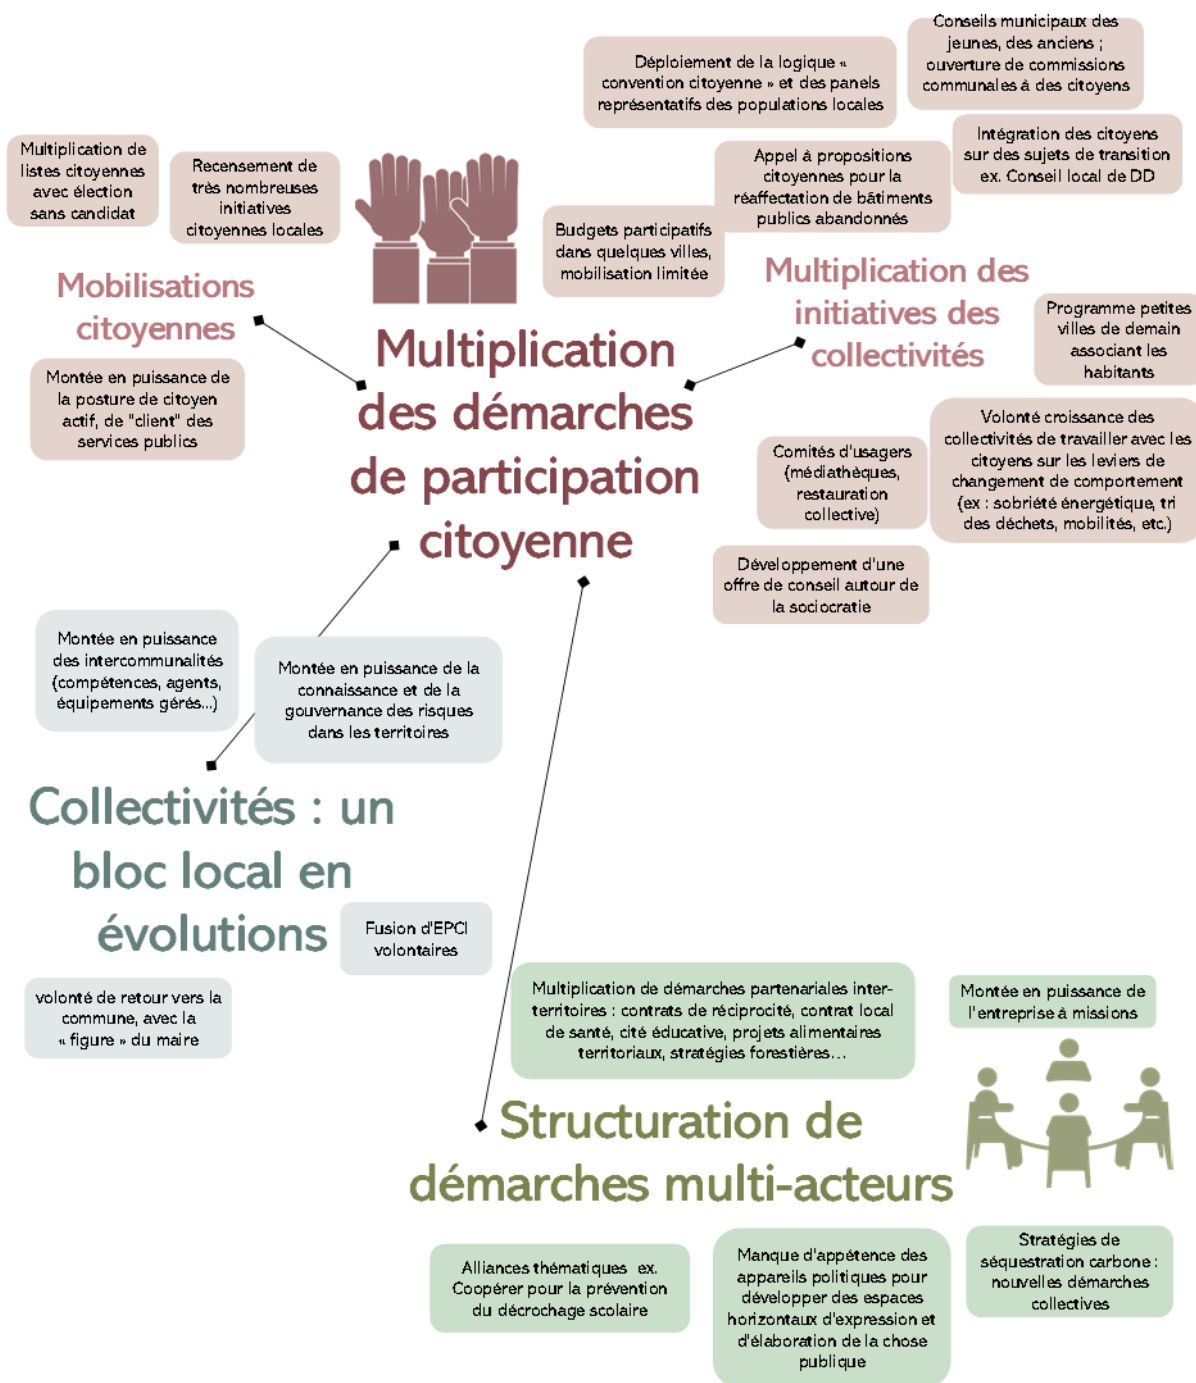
Multiplication des démarches de participation citoyenne

Mobilisations citoyennes

Multiplication de listes citoyennes avec élection sans candidat

Recensement de très nombreuses initiatives citoyennes locales

Montée en puissance de la posture de citoyen actif, de "client" des services publics

Multiplication des initiatives des collectivités

Déploiement de la logique « convention citoyenne » et des panels représentatifs des populations locales

Conseils municipaux des jeunes, des anciens ; ouverture de commissions communales à des citoyens

Intégration des citoyens sur des sujets de transition ex. Conseil local de DD

Appel à propositions citoyennes pour la réaffectation de bâtiments publics abandonnés

Budgets participatifs dans quelques villes, mobilisation limitée

Programme petites villes de demain associant les habitants

Volonté croissance des collectivités de travailler avec les citoyens sur les leviers de changement de comportement (ex : sobriété énergétique, tri des déchets, mobilités, etc.)

Comités d'usagers (médiathèques, restauration collective)

Développement d'une offre de conseil autour de la sociocratie

Collectivités : un bloc local en évolutions

Montée en puissance des intercommunalités (compétences, agents, équipements gérés...)

Montée en puissance de la connaissance et de la gouvernance des risques dans les territoires

Fusion d'EPCI volontaires

volonté de retour vers la commune, avec la « figure » du maire

Structuration de démarches multi-acteurs

Multiplication de démarches partenariales inter-territoires : contrats de réciprocité, contrat local de santé, cité éducative, projets alimentaires territoriaux, stratégies forestières...

Montée en puissance de l'entreprise à missions

Alliances thématiques ex. Coopérer pour la prévention du décrochage scolaire

Manque d'appétence des appareils politiques pour développer des espaces horizontaux d'expression et d'élaboration de la chose publique

Stratégies de séquestration carbone : nouvelles démarches collectives